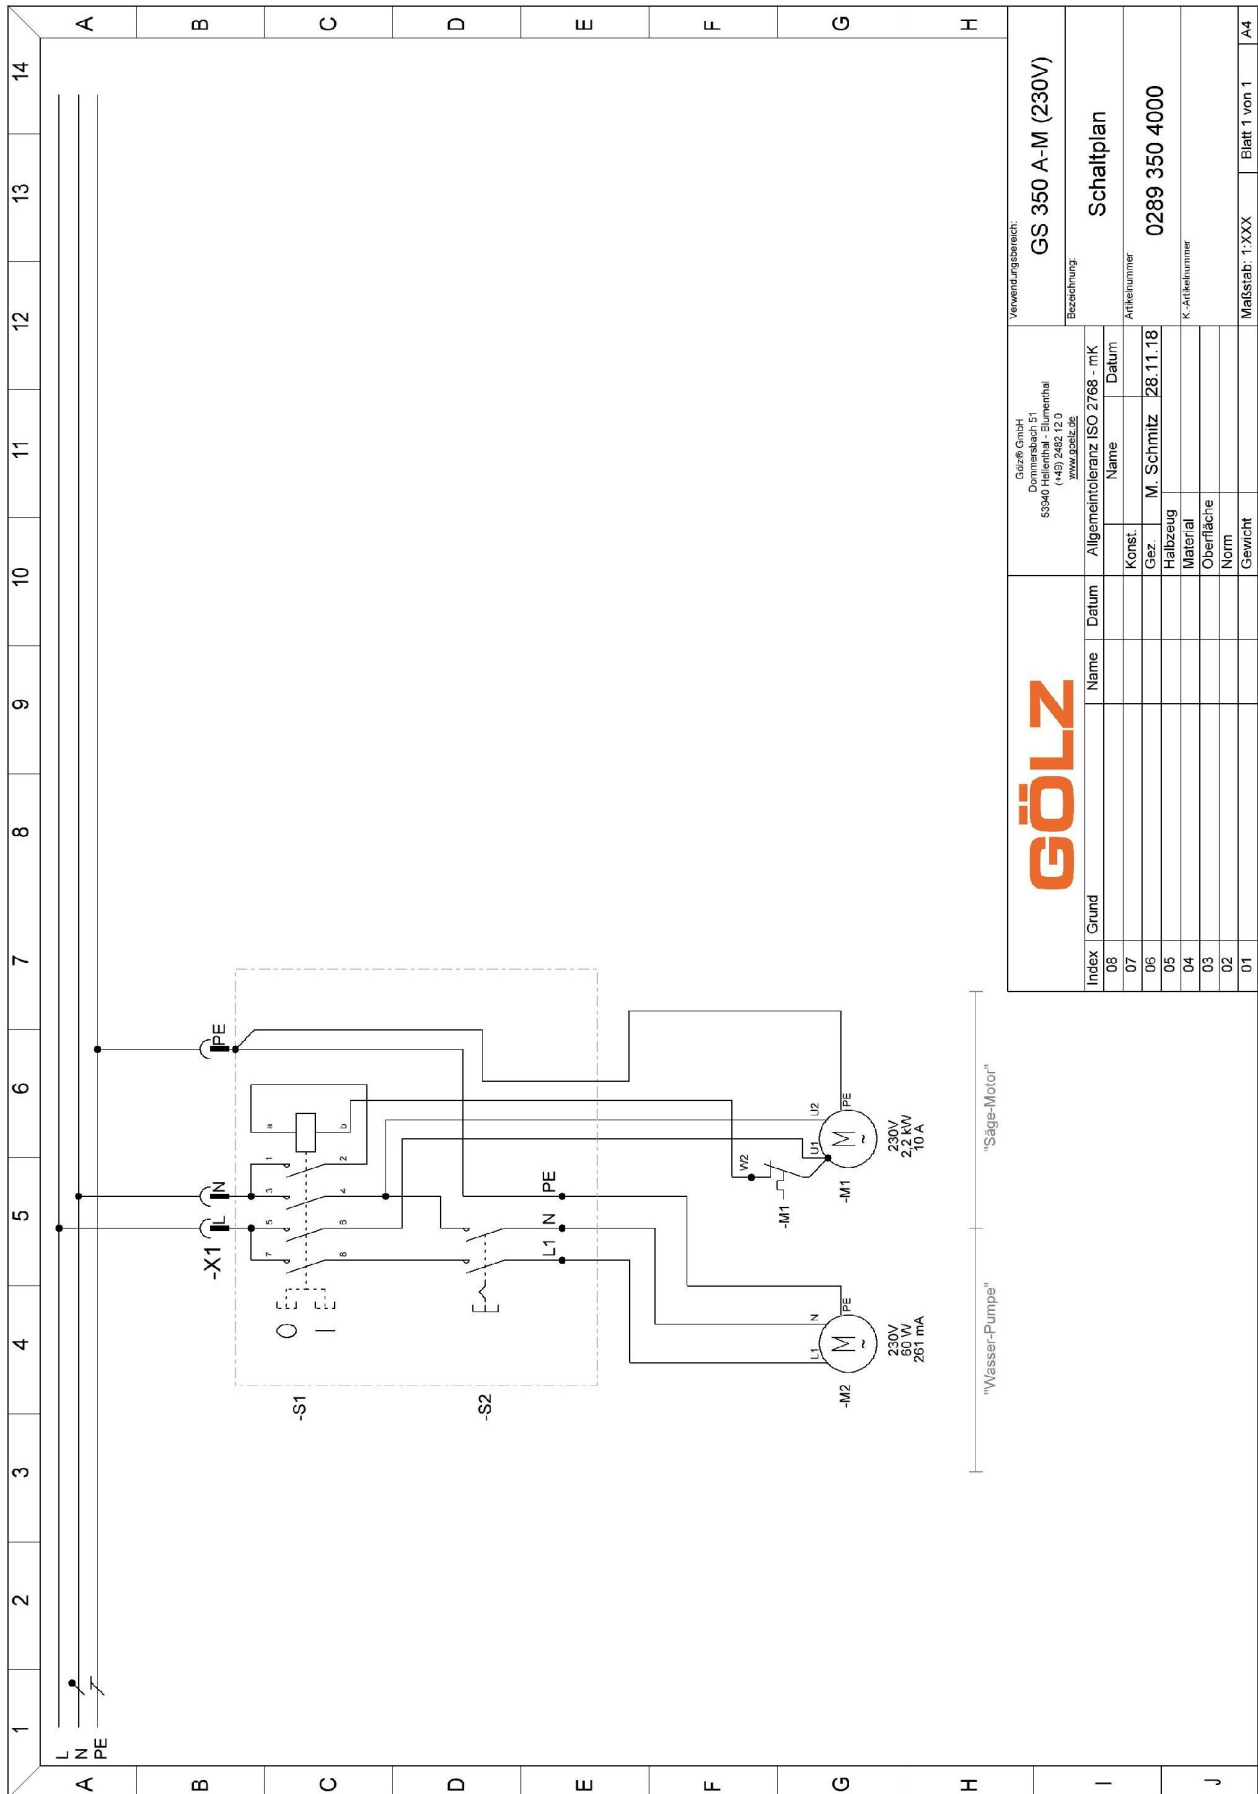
A B C D E F G H

14 13 12 11 10 9 8 7 6 5 4 3 2 1

L N PE

-X1 L N PE

-S1 -S2

O I

1 2 3 4 5 6 7 8 a b

PE N L1

W2 -M1 U2 U1 PE

M ~ -M1 230V 2,2 kW 10 A

"Säge-Motor"

N L1 PE M ~ -M2 230V 60 W 261 mA

"Wasser-Pumpe"

A B C D E F G H I J

GÖLZ

Gölz® GmbH
Dommersbach 51
53940 Hellenthal - Blumenthal
(+49) 2482 12 0
www.goelz.de

Verwendungsbereich:
GS 350 A-M (230V)

Bezeichnung:
Schaltplan

Artikelnummer
0289 350 4000

K.-Artikelnummer

Allgemeintoleranz ISO 2768 - mK

| | Name | Datum |
|---|---|---|
| Konst. | | |
| Gez. | M. Schmitz | 28.11.18 |
| Halbzeug | | |
| Material | | |
| Oberfläche | | |
| Norm | | |
| Gewicht | | |

| Index | Grund | Name | Datum |
|---|---|---|---|
| 08 | | | |
| 07 | | | |
| 06 | | | |
| 05 | | | |
| 04 | | | |
| 03 | | | |
| 02 | | | |
| 01 | | | |

Maßstab: 1:XXX
Blatt 1 von 1
A4